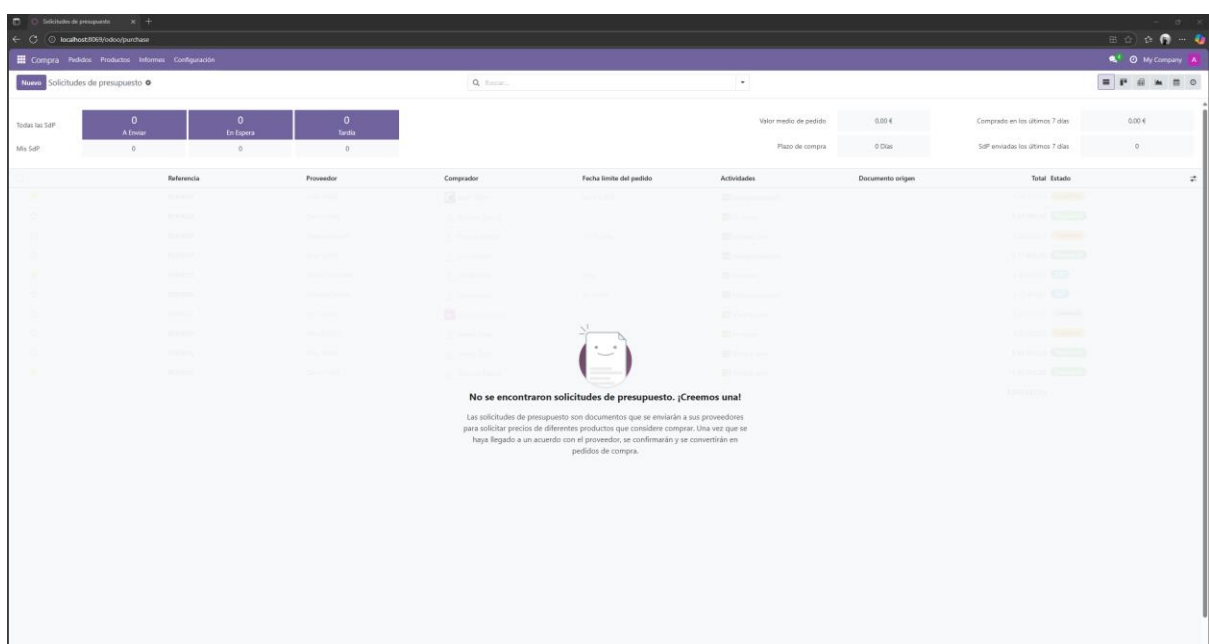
Solicitudes de presupuesto

localhost:8069/odoo/purchase

Compra Pedidos Productos Informes Configuración

My Company A

Nuevo Solicitudes de presupuesto

Buscar...

| | 0 A Enviar | 0 En Espera | 0 Tarde |
|---|---|---|---|
| Todas las SdP | | | |
| Mis SdP | 0 | 0 | 0 |

| Valor medio de pedido | 0.00 € | Comprado en los últimos 7 días | 0.00 € |
|---|---|---|---|
| Plazo de compra | 0 Días | SdP enviadas los últimos 7 días | 0 |

| Referencia | Proveedor | Comprador | Fecha límite del pedido | Actividades | Documento origen | Total | Estado |
|---|---|---|---|---|---|---|---|

No se encontraron solicitudes de presupuesto. ¡Creemos una!

Las solicitudes de presupuesto son documentos que se enviarán a sus proveedores para solicitar precios de diferentes productos que considere comprar. Una vez que se haya llegado a un acuerdo con el proveedor, se confirmarán y se convertirán en pedidos de compra.